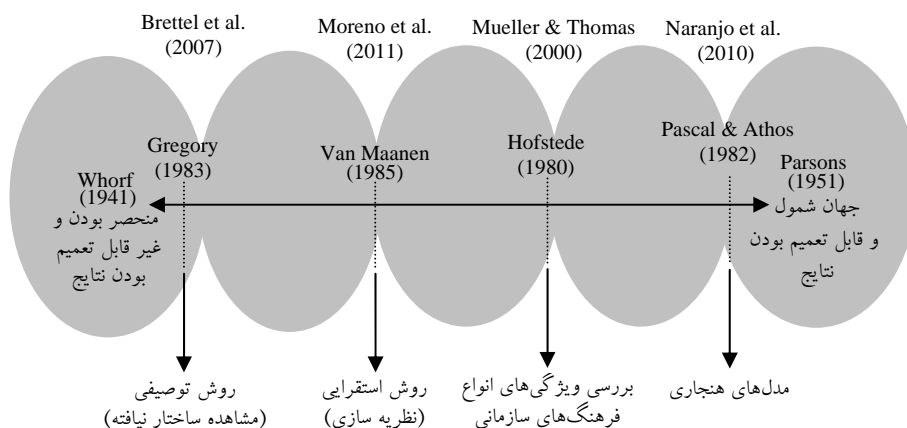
Brettel et al. (2007)

Moreno et al. (2011)

Mueller & Thomas (2000)

Naranjo et al. (2010)

Whorf (1941)
منحصر بودن و غیر قابل تعمیم بودن نتایج

Gregory (1983)

Van Maanen (1985)

Hofstede (1980)

Pascal & Athos (1982)

Parsons (1951)
جهان شمول و قابل تعمیم بودن نتایج

روش توصیفی (مشاهده ساختار نیافته)

روش استقرایی (نظریه سازی)

بررسی ویژگی‌های انواع فرهنگ‌های سازمانی

مدل‌های هنجاری